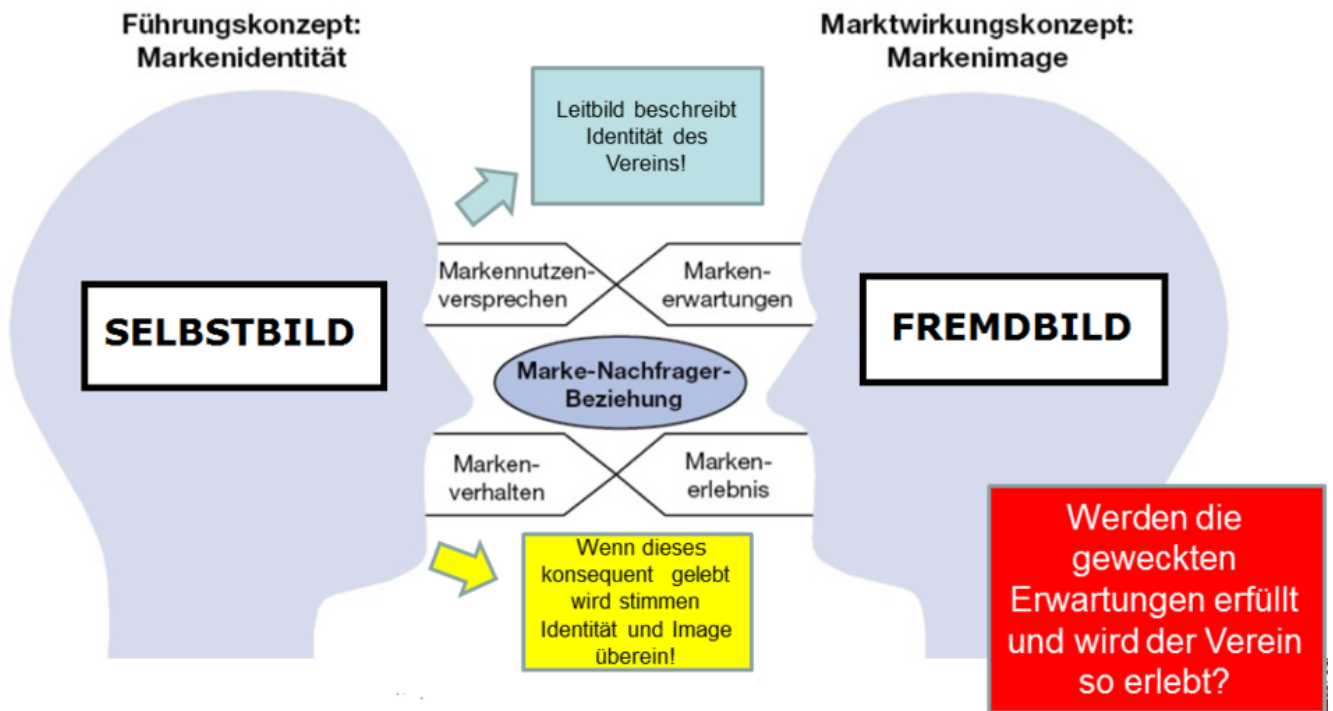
Führungskonzept: Markenidentität

Marktwirkungskonzept: Markenimage

Leitbild beschreibt Identität des Vereins!

Markennutzenversprechen

Markenerwartungen

SELBSTBILD

FREMDBILD

Marke-Nachfrager-Beziehung

Markenverhalten

Markenerlebnis

Wenn dieses konsequent gelebt wird stimmen Identität und Image überein!

Werden die geweckten Erwartungen erfüllt und wird der Verein so erlebt?